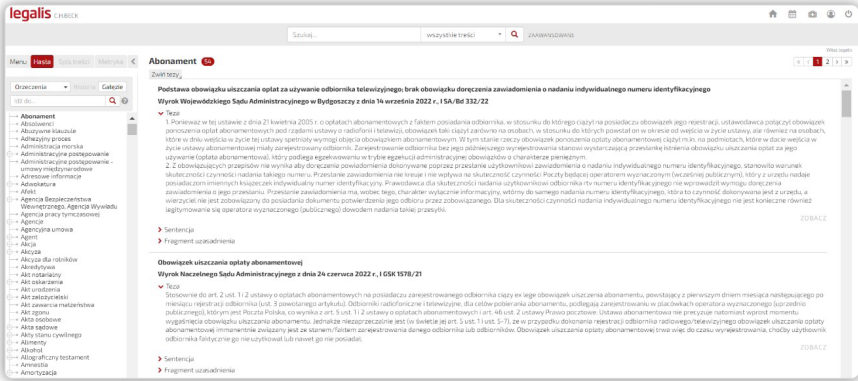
legalis C.H.BECK

Szukaj... wszystkie treści ZAAWANSOWANE

Moje Legalis

Menu Hasła Spis treści Metryka

Orzeczenia Gałęzie

Abonament
Absolutorium
Abuzywne klauzule
Adhezyjny proces
Administracja morska
Administracyjne postępowanie
Administracyjne postępowanie - umowy międzynarodowe
Adresowe informacje
Adwokatura
Afekt
Agencja Bezpieczeństwa Wewnętrznego, Agencja Wywiadu
Agencja pracy tymczasowej
Agencje
Agencyjna umowa
Agent
Akcja
Akcyza
Akcyza dla rolników
Akredytywa
Akt notarialny
Akt oskarżenia
Akt urodzenia
Akt założycielski
Akt zawarcia małżeństwa
Akt zgonu
Akta osobowe
Akta sądowe
Akty stanu cywilnego
Alimenty
Alkohol
Allograficzny testament
Amnestia
Amortyzacja

Abonament 54

Zwiń tezy

1 2 >

Podstawa obowiązku uiszczania opłat za używanie odbiornika telewizyjnego; brak obowiązku doręczenia zawiadomienia o nadaniu indywidualnego numeru identyfikacyjnego

Wyrok Wojewódzkiego Sądu Administracyjnego w Bydgoszczy z dnia 14 września 2022 r., I SA/Bd 332/22

Teza

1. Ponieważ w tej ustawie z dnia 21 kwietnia 2005 r. o opłatach abonamentowych z faktem posiadania odbiornika, w stosunku do którego ciążył na posiadaczu obowiązek jego rejestracji, ustawodawca połączył obowiązek ponoszenia opłat abonamentowych pod rządami ustawy o radiofonii i telewizji, obowiązek taki ciążył zarówno na osobach, w stosunku do których powstał on w okresie od wejścia w życie ustawy, ale również na osobach, które w dniu wejścia w życie tej ustawy spełniały wymogi objęcia obowiązkiem abonamentowym. W tym stanie rzeczy obowiązek ponoszenia opłaty abonamentowej ciąży m.in. na podmiotach, które w dacie wejścia w życie ustawy abonamentowej miały zarejestrowany odbiornik. Zarejestrowanie odbiornika bez jego późniejszego wyrejestrowania stanowi wystarczającą przesłankę istnienia obowiązku uiszczania opłat za jego używanie (opłata abonamentowa), który podlega egzekwowaniu w trybie egzekucji administracyjnej obowiązków o charakterze pieniężnym.
2. Z obowiązujących przepisów nie wynika aby doręczenie powiadomienia dokonywane poprzez przesłanie użytkownikowi zawiadomienia o nadaniu indywidualnego numeru identyfikacyjnego, stanowiło warunek skuteczności czynności nadania takiego numeru. Przesłanie zawiadomienia nie kreuje i nie wpływa na skuteczność czynności Poczty Polskiej operatora wyznaczonym (wcześniej publicznym), który z urzędu nadaje posiadaczom imiennych książeczek indywidualny numer identyfikacyjny. Prawodawca dla skuteczności nadania użytkownikowi odbiornika rtv numeru identyfikacyjnego nie wprowadził wymogu doręczenia zawiadomienia o jego przesłaniu. Przesłanie zawiadomienia ma, wobec tego, charakter wyłącznie informacyjny, którego do samego nadania numeru identyfikacyjnego, która to czynność dokonywana jest z urzędu, a wierzyciel nie jest zobowiązany do posiadania dokumentu potwierdzenia jego odbioru przez zobowiązanego. Dla skuteczności czynności nadania indywidualnego numeru identyfikacyjnego nie jest konieczne również legitymowanie się operatora wyznaczonego (publicznego) dowodem nadania takiej przesyłki.

ZOBACZ

Sentencja
Fragment uzasadnienia

Obowiązek uiszczania opłaty abonamentowej

Wyrok Naczelnego Sądu Administracyjnego z dnia 24 czerwca 2022 r., I GSK 1578/21

Teza

Stosownie do art. 2 ust. 1 i 2 ustawy o opłatach abonamentowych na posiadaczu zarejestrowanego odbiornika ciąży ex lege obowiązek uiszczania abonamentu, powstający z pierwszym dniem miesiąca następującego po miesiącu rejestracji odbiornika (ust. 3 powołanego artykułu). Odbiorniki radiofoniczne i telewizyjne, dla celów pobierania abonamentu, podlegają zarejestrowaniu w placówkach operatora wyznaczonego (uprzednio publicznego), którym jest Poczta Polska, o czym w art. 2 ust. 1 ustawy o opłatach abonamentowych i art. 46 ust. 2 ustawy Prawo pocztowe. Ustawa abonamentowa nie precyzuje natomiast wprost momentu wygaśnięcia obowiązku uiszczania abonamentu. Jednakże niezarejestrowanie jest (w świetle jej art. 5 ust. 1 i ust. 5-7), że w przypadku dokonania rejestracji odbiornika radiowego/telewizyjnego obowiązek uiszczania opłaty abonamentowej immanentnie związany jest ze stanem/faktem zarejestrowania danego odbiornika lub odbiorników. Obowiązek uiszczania opłaty abonamentowej trwa więc do czasu wyrejestrowania, choćby użytkownik odbiornika faktycznie go nie używał lub nawet go nie posiadał.

ZOBACZ

Sentencja
Fragment uzasadnienia